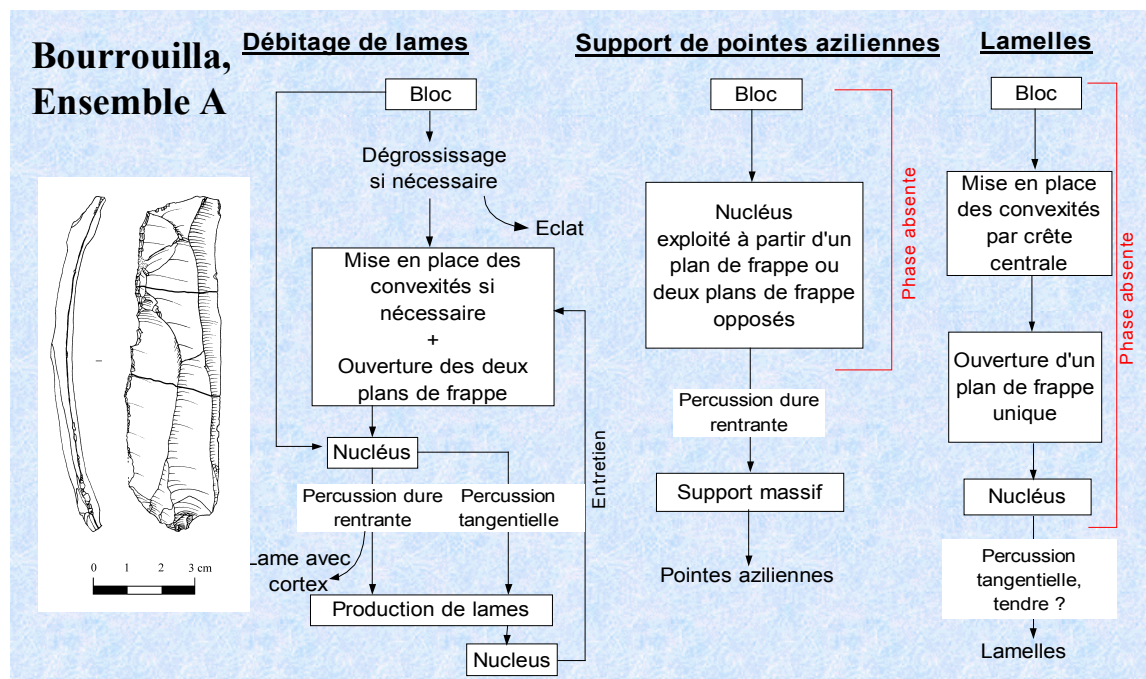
Bourrouilla, Ensemble A

0 1 2 3 cm

Débitage de lames

Bloc

Dégrossissage si nécessaire

Eclat

Mise en place des convexités si nécessaire + Ouverture des deux plans de frappe

Nucléus

Percussion dure rentrante

Percussion tangentielle

Lame avec cortex

Production de lames

Nucleus

Entretien

Support de pointes aziliennes

Bloc

Nucléus exploité à partir d'un plan de frappe ou deux plans de frappe opposés

Phase absente

Percussion dure rentrante

Support massif

Pointes aziliennes

Lamelles

Bloc

Mise en place des convexités par crête centrale

Ouverture d'un plan de frappe unique

Nucléus

Phase absente

Percussion tangentielle, tendre ?

Lamelles